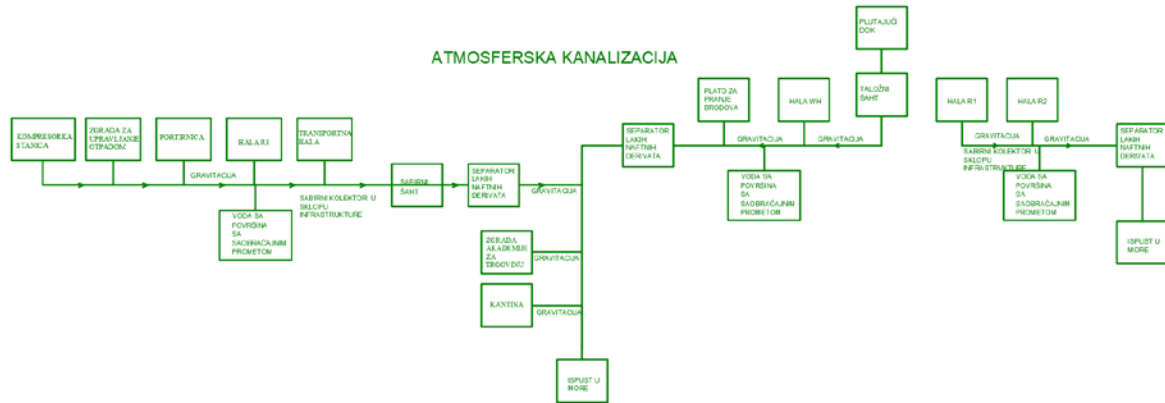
ATMOSFERSKA KANALIZACIJA

KOMPRESORKA STANICA

ZGRADA ZA UPRAVLJANJE OTPADOM

PORTIRNICA

HALA R3

TRANSPORTNA HALA

GRAVITACIJA

VODA SA POVRŠINA SA SAOBRAĆAJNIM PROMETOM

SABIRNI KOLEKTOR U SKLOPU INFRASTRUKTURE

SABIRNI ŠAHT

SEPARATOR LAKIH NAFTNIH DERIVATA

GRAVITACIJA

ZGRADA AKADEMIJE ZA TRGOVINU

GRAVITACIJA

KANTINA

GRAVITACIJA

ISPUST U MORE

SEPARATOR LAKIH NAFTNIH DERIVATA

PLATO ZA PRANJE BRODOVA

HALA WH

PLUTAJUĆI DOK

TALOŽNI ŠAHT

GRAVITACIJA

GRAVITACIJA

VODA SA POVRŠINA SA SAOBRAĆAJNIM PROMETOM

HALA R1

HALA R2

GRAVITACIJA

GRAVITACIJA

SABIRNI KOLEKTOR U SKLOPU INFRASTRUKTURE

VODA SA POVRŠINA SA SAOBRAĆAJNIM PROMETOM

SEPARATOR LAKIH NAFTNIH DERIVATA

ISPUST U MORE